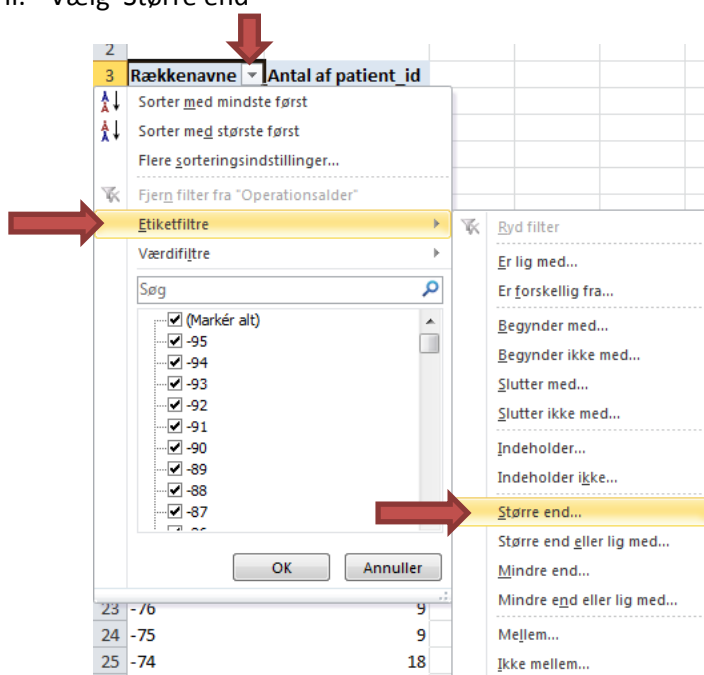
ii. Vælg Større end

| 2 | | |
|---|---|---|
| 3 | Rækkenavne | Antal af patient_id |

Sorter med mindste først
Sorter med største først
Flere sorteringsindstillinger...
Fjern filter fra "Operationsalder"
Etiketfiltre
Værdifiltre
Søg
(Markér alt)
-95
-94
-93
-92
-91
-90
-89
-88
-87
OK
Annuller

| 23 | -76 | 9 |
|---|---|---|
| 24 | -75 | 9 |
| 25 | -74 | 18 |

Ryd filter
Er lig med...
Er forskellig fra...
Begynder med...
Begynder ikke med...
Slutter med...
Slutter ikke med...
Indeholder...
Indeholder ikke...
Større end...
Større end eller lig med...
Mindre end...
Mindre end eller lig med...
Mellem...
Ikke mellem...